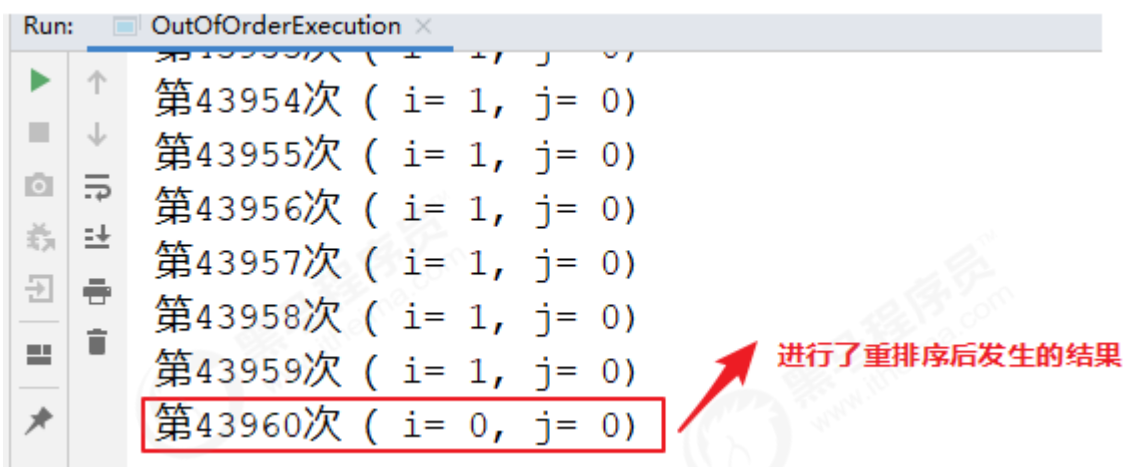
Run: OutOfOrderExecution ×

第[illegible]次 ( i= 1, j= 0)
第43954次 ( i= 1, j= 0)
第43955次 ( i= 1, j= 0)
第43956次 ( i= 1, j= 0)
第43957次 ( i= 1, j= 0)
第43958次 ( i= 1, j= 0)
第43959次 ( i= 1, j= 0)
第43960次 ( i= 0, j= 0)

进行了重排序后发生的结果